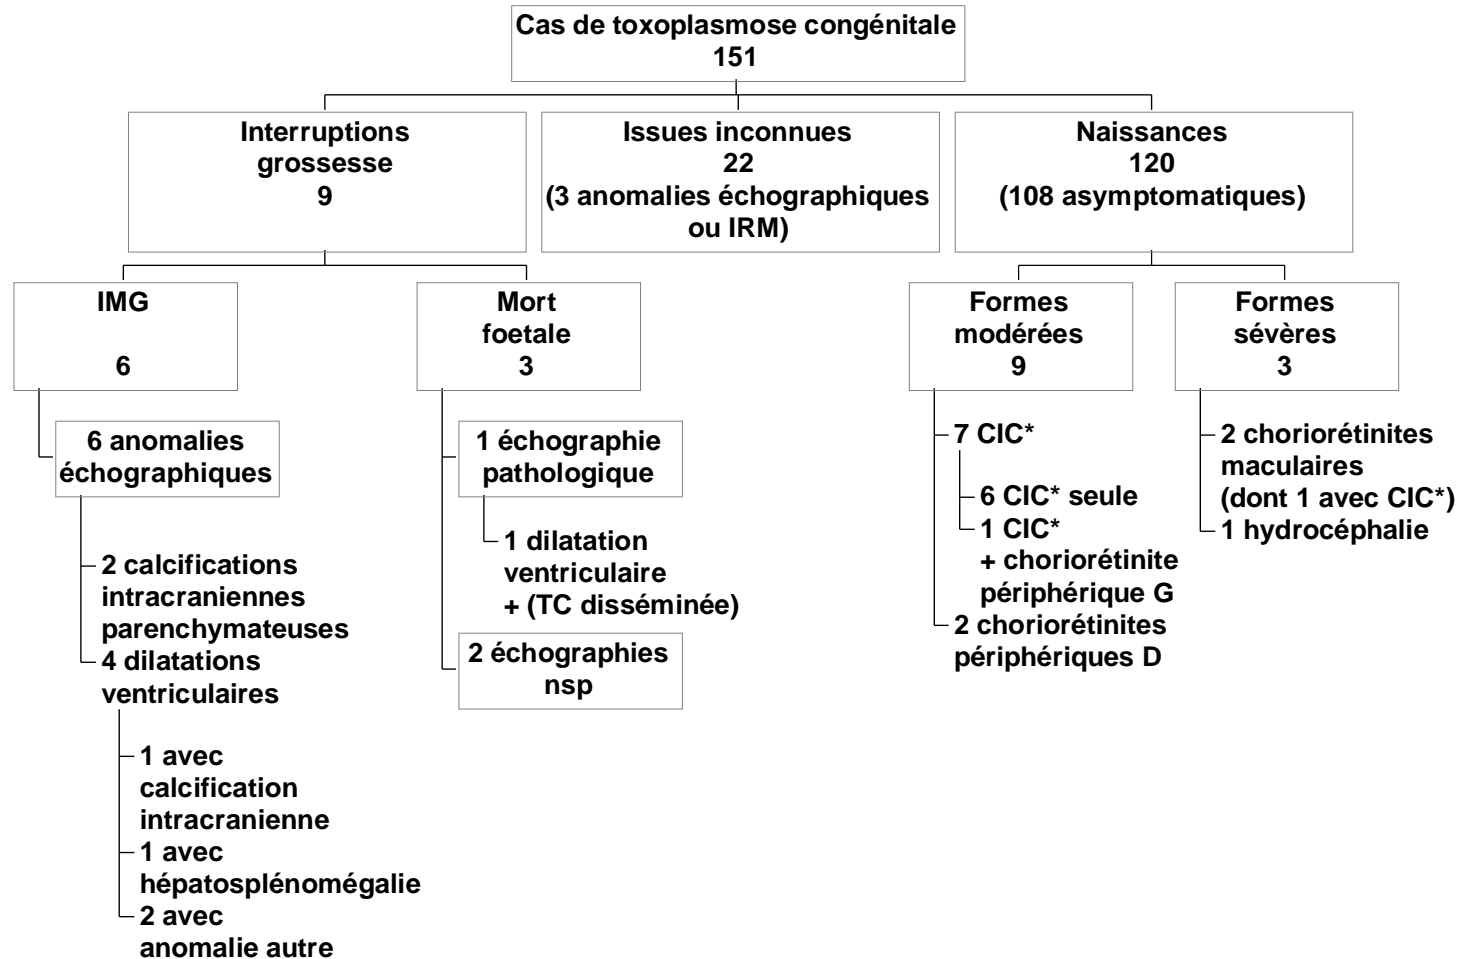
Cas de toxoplasmose congénitale
151

Interruptions grossesse
9

Issues inconnues
22
(3 anomalies échographiques ou IRM)

Naissances
120
(108 asymptomatiques)

IMG

6

Mort foetale
3

6 anomalies échographiques

2 calcifications intracraniennes parenchymateuses
4 dilatations ventriculaires

1 avec calcification intracranienne
1 avec hépatosplénomégalie
2 avec anomalie autre

1 échographie pathologique

1 dilatation ventriculaire + (TC disséminée)

2 échographies nsp

Formes modérées
9

7 CIC*

6 CIC* seule
1 CIC* + choriorétinite périphérique G
2 choriorétinites périphériques D

Formes sévères
3

2 choriorétinites maculaires (dont 1 avec CIC*)
1 hydrocéphalie